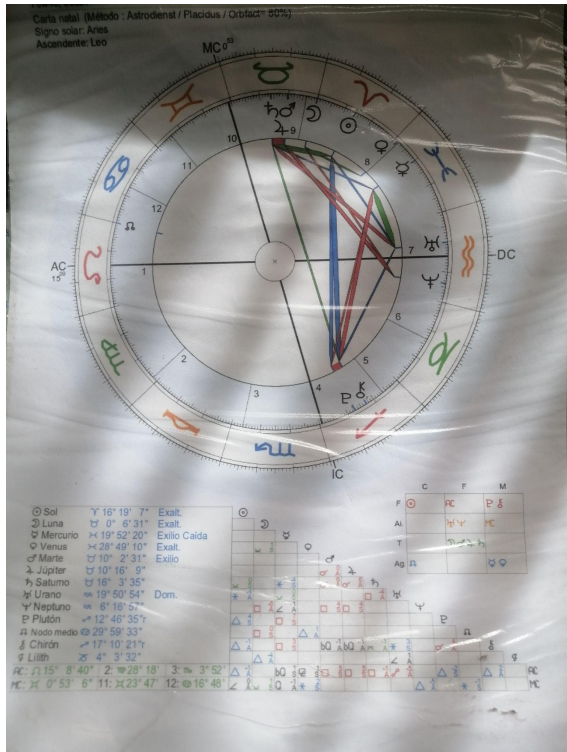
Carta natal (Método : Astrodienst / Placidus / Orbfact= 80%)
Signo solar: Aries
Ascendente: Leo

MC
AC
DC
IC

10 11 12 1 2 3 4 5 6 7 8 9

| | C | F | M |
|---|---|---|---|
| F | ☉ | AC | ♇ ⚷ |
| Ai | | ♅ ♆ | MC |
| T | | ☽ ♂ ♃ ♄ | |
| Ag | ☊ | | ☿ ♀ |

☉ Sol ♈ 16° 19' 7" Exalt.
☽ Luna ♉ 0° 6' 31" Exalt.
☿ Mercurio ♓ 19° 52' 20" Exilio Caída
♀ Venus ♓ 28° 49' 10" Exalt.
♂ Marte ♉ 10° 2' 31" Exilio
♃ Júpiter ♉ 10° 16' 9"
♄ Saturno ♉ 16° 3' 35"
♅ Urano ♒ 19° 50' 54" Dom.
♆ Neptuno ♒ 6° 16' 57"
♇ Plutón ♐ 12° 46' 35"r
☊ Nodo medio ♋ 29° 59' 33"
⚷ Chirón ♐ 17° 10' 21"r
⚸ Lilith ♑ 4° 3' 32"
AC: ♌ 15° 8' 40" 2: ♍ 28° 18' 3: ♏ 3° 52'
MC: ♉ 0° 53' 6" 11: ♋ 23° 47' 12: ♋ 16° 48'